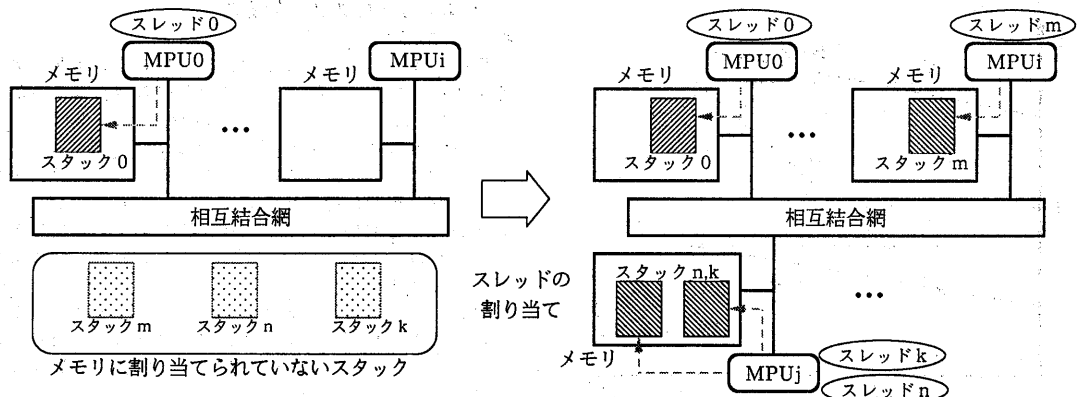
スレッド0
MPU0
メモリ
MPUi
メモリ
スタック0
…
相互結合網
スタックm
スタックn
スタックk
メモリに割り当てられていないスタック

スレッドの
割り当て

スレッド0
MPU0
スレッドm
MPUi
メモリ
メモリ
スタック0
…
スタックm
相互結合網
スタックn,k
…
メモリ
MPUj
スレッドk
スレッドn